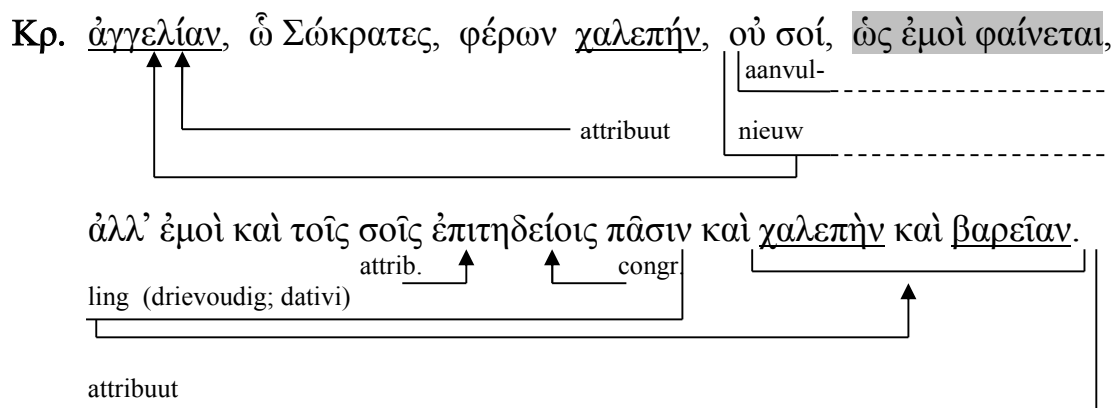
Κρ. ἀγγελίαν, ὦ Σώκρατες, φέρων χαλεπήν, οὐ σοί, ὡς ἐμοὶ φαίνεται,

aanvul-

attribuut

nieuw

ἀλλ' ἐμοὶ καὶ τοῖς σοῖς ἐπιτηδείοις πᾶσιν καὶ χαλεπὴν καὶ βαρεῖαν.

attrib.

congr.

ling (drievoudig; dativi)

attribuut